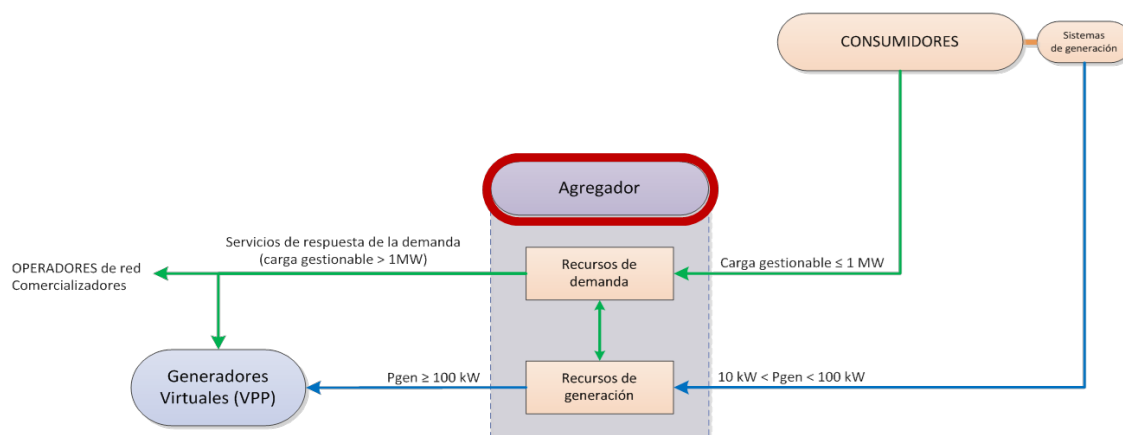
CONSUMIDORES

Sistemas de generación

Agregador

Servicios de respuesta de la demanda (carga gestionable > 1MW)

OPERADORES de red
Comercializadores

Recursos de demanda

Carga gestionable ≤ 1 MW

Generadores Virtuales (VPP)

Pgen ≥ 100 kW

Recursos de generación

10 kW < Pgen < 100 kW